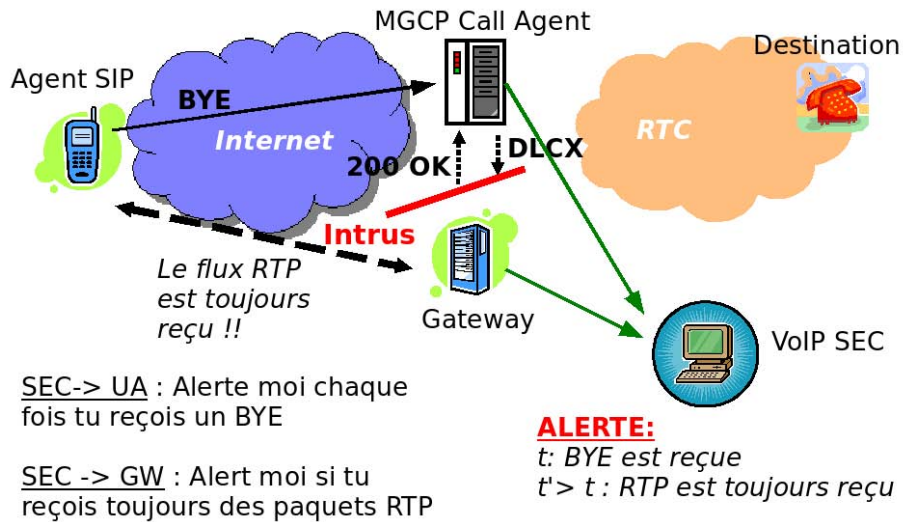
MGCP Call Agent

Destination

Agent SIP

BYE

Internet

RTC

200 OK

DLCX

Intrus

Le flux RTP est toujours reçu !!

Gateway

VoIP SEC

SEC-> UA : Alerte moi chaque fois tu reçois un BYE

SEC -> GW : Alert moi si tu reçois toujours des paquets RTP

ALERTE:
t: BYE est reçue
t'> t : RTP est toujours reçu